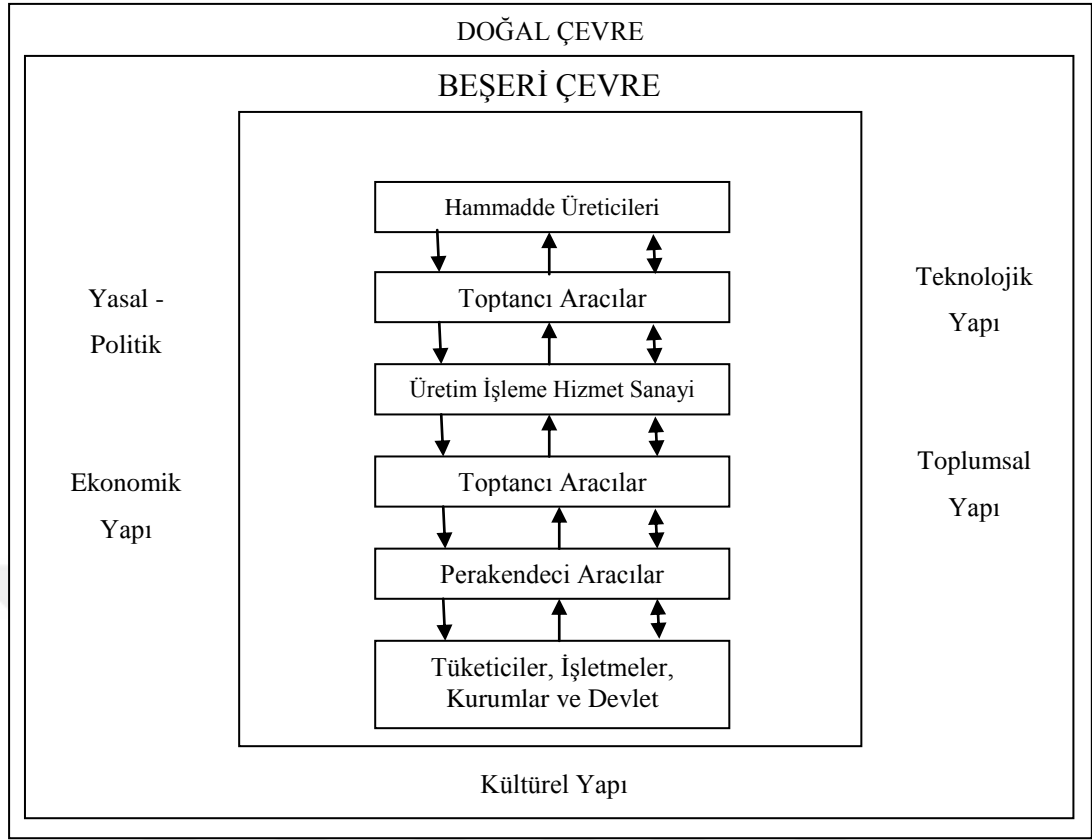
DOĞAL ÇEVRE

BEŞERİ ÇEVRE

Hammadde Üreticileri

Toptancı Aracılar

Üretim İşleme Hizmet Sanayi

Toptancı Aracılar

Perakendeci Aracılar

Tüketiciler, İşletmeler, Kurumlar ve Devlet

Yasal - Politik

Ekonomik Yapı

Teknolojik Yapı

Toplumsal Yapı

Kültürel Yapı